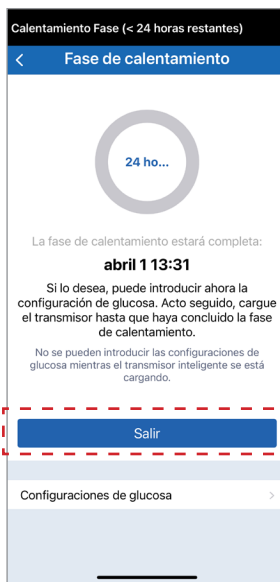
Calentamiento Fase (< 24 horas restantes)

Fase de calentamiento

24 ho...

La fase de calentamiento estará completa:

abril 1 13:31

Si lo desea, puede introducir ahora la configuración de glucosa. Acto seguido, cargue el transmisor hasta que haya concluido la fase de calentamiento.

No se pueden introducir las configuraciones de glucosa mientras el transmisor inteligente se está cargando.

Salir

Configuraciones de glucosa